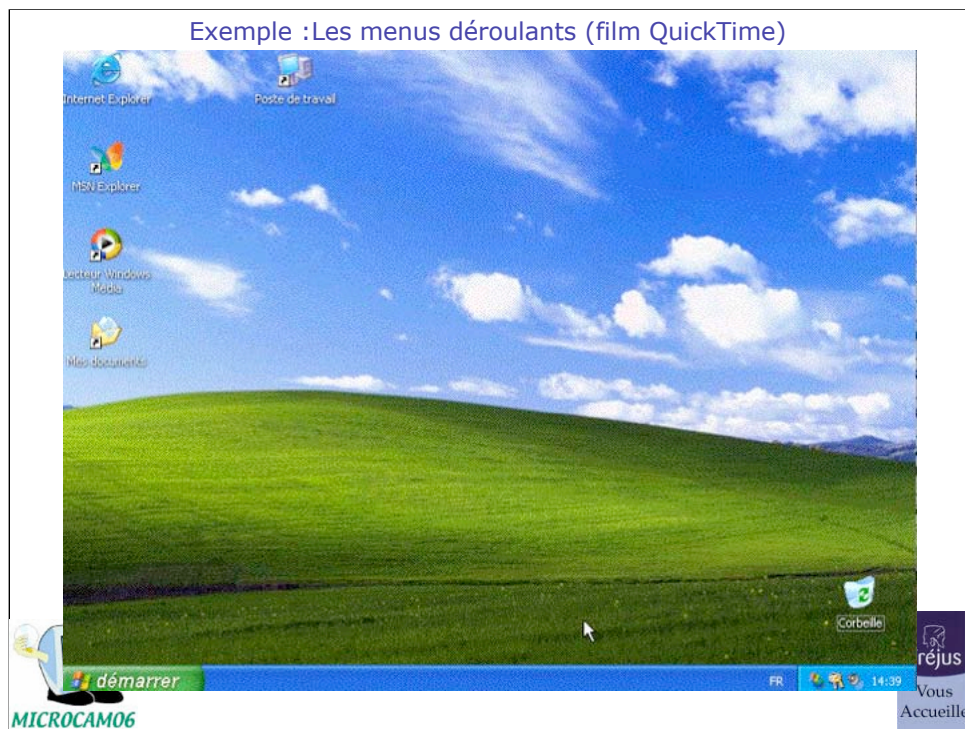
Exemple :Les menus déroulants (film QuickTime)

Internet Explorer

Poste de travail

MSN Explorer

Lecteur Windows Media

Mes documents

Corbeille

démarrer

FR

14:39

MICROCAM06

réjus

Vous Accueille